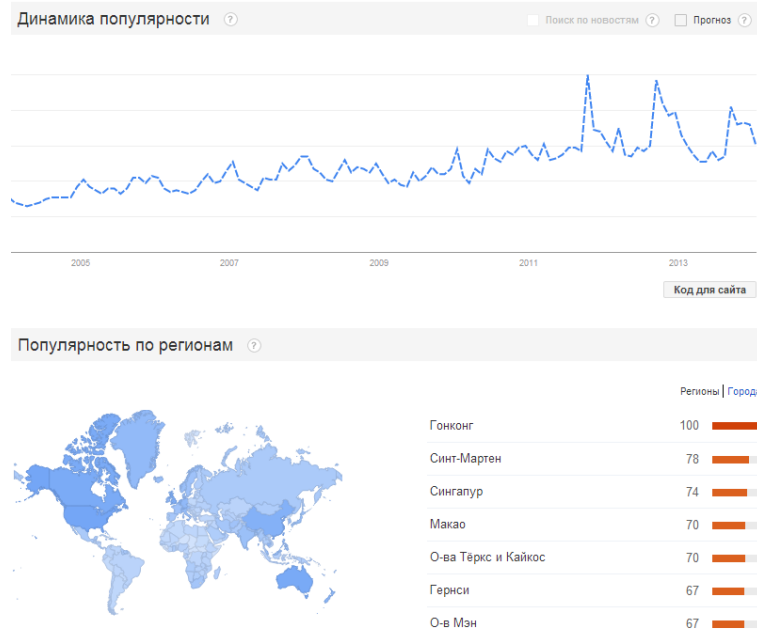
Динамика популярности ?

Поиск по новостям ? Прогноз ?

2005 2007 2009 2011 2013

Код для сайта

Популярность по регионам ?

Регионы | Город

| | |
|---|---|
| Гонконг | 100 |
| Синт-Мартен | 78 |
| Сингапур | 74 |
| Макао | 70 |
| О-ва Тёркс и Кайкос | 70 |
| Гернси | 67 |
| О-в Мэн | 67 |